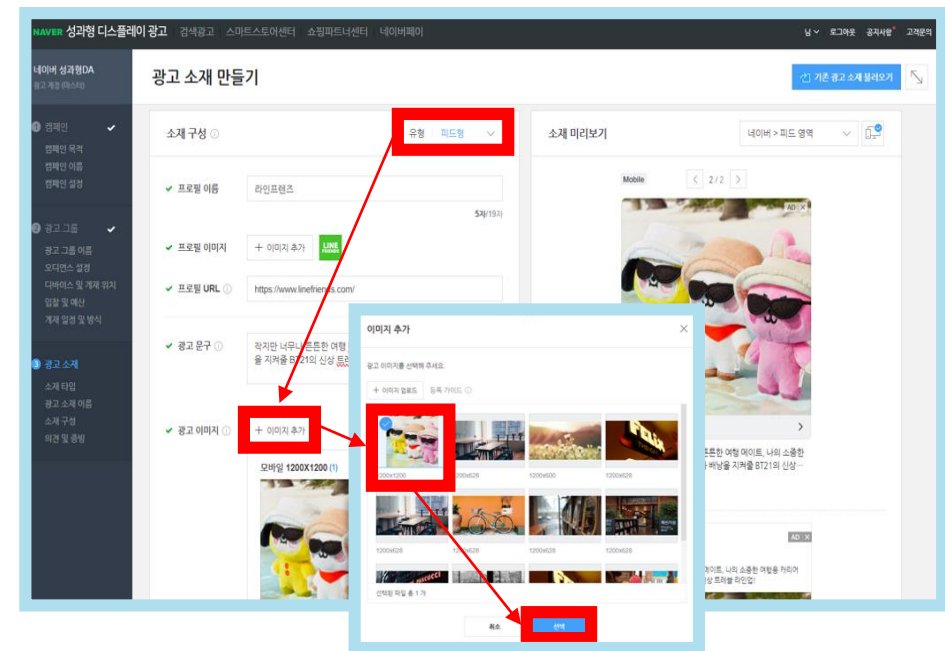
NAVER 성과형 디스플레이 광고 검색광고 스마트스토어센터 쇼핑파트너센터 네이버페이

님 로그아웃 공지사항 고객문의

네이버 성과형DA
광고 계정 (마스터)

1 캠페인
캠페인 목적
캠페인 이름
캠페인 설정

2 광고 그룹
광고 그룹 이름
오디언스 설정
디바이스 및 게재 위치
입찰 및 예산
게재 일정 및 방식

3 광고 소재
소재 타입
광고 소재 이름
소재 구성
의견 및 증빙

광고 소재 만들기

기존 광고 소재 불러오기

소재 구성

유형 피드형

프로필 이름 라인프렌즈
5자/19자

프로필 이미지 + 이미지 추가 LINE FRIENDS

프로필 URL https://www.linefriends.com/

광고 문구 작지만 너무나 튼튼한 여행 을 지켜줄 BT21의 신상 트러

광고 이미지 + 이미지 추가

모바일 1200X1200 (1)

소재 미리보기

네이버 > 피드 영역

Mobile 2/2

AD

튼튼한 여행 메이트, 나의 소중한 방을 지켜줄 BT21의 신상...

AD

메이트, 나의 소중한 여행용 캐리어 상 트러블 라인업!

이미지 추가

광고 이미지를 선택해 주세요.

+ 이미지 업로드 등록 가이드

1200x1200 1200x628 1200x600 1200x628
1200x628 1200x628 1200x628 1200x628

선택된 파일 총 1 개

취소 선택